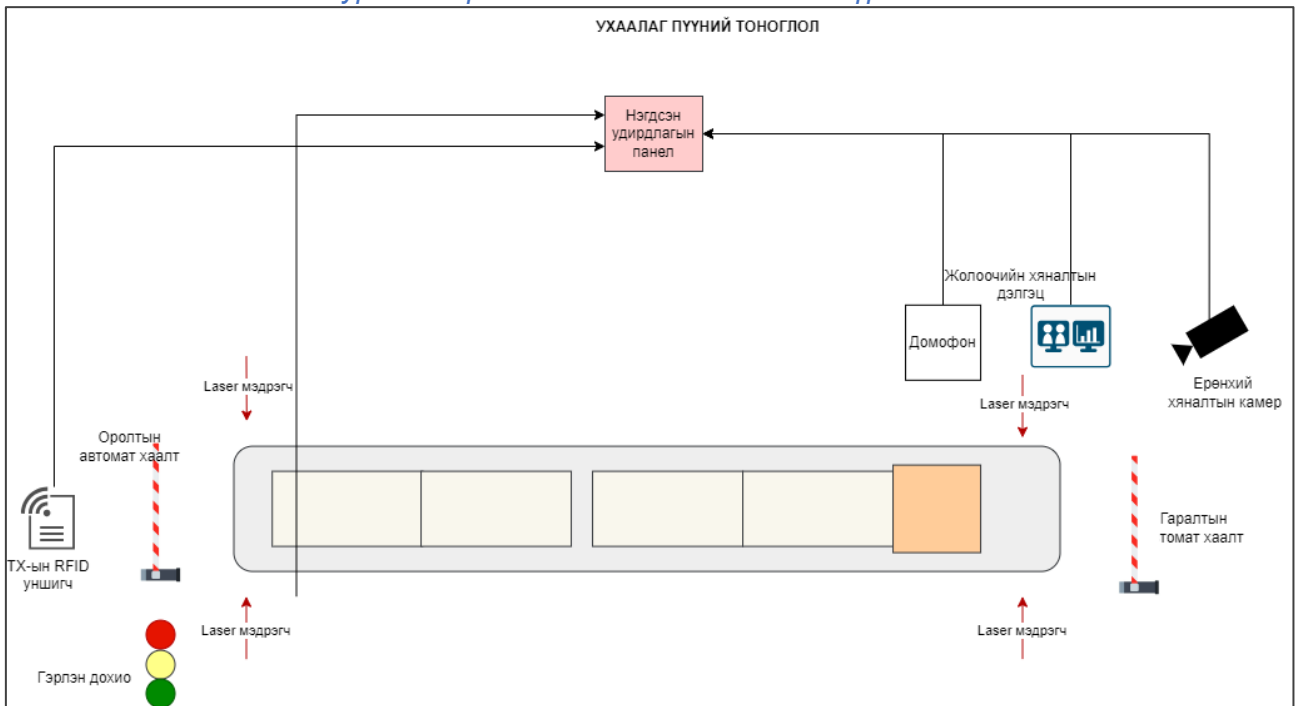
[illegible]

УХААЛАГ ПҮҮНИЙ ТОНОГЛОЛ

Нэгдсэн удирдлагын панел

Жолоочийн хяналтын дэлгэц

Домофон

Ерөнхий хяналтын камер

Laser мэдрэгч

Laser мэдрэгч

Оролтын автомат хаалт

Гаралтын томат хаалт

ТХ-ын RFID уншигч

Laser мэдрэгч

Laser мэдрэгч

Гэрлэн дохио